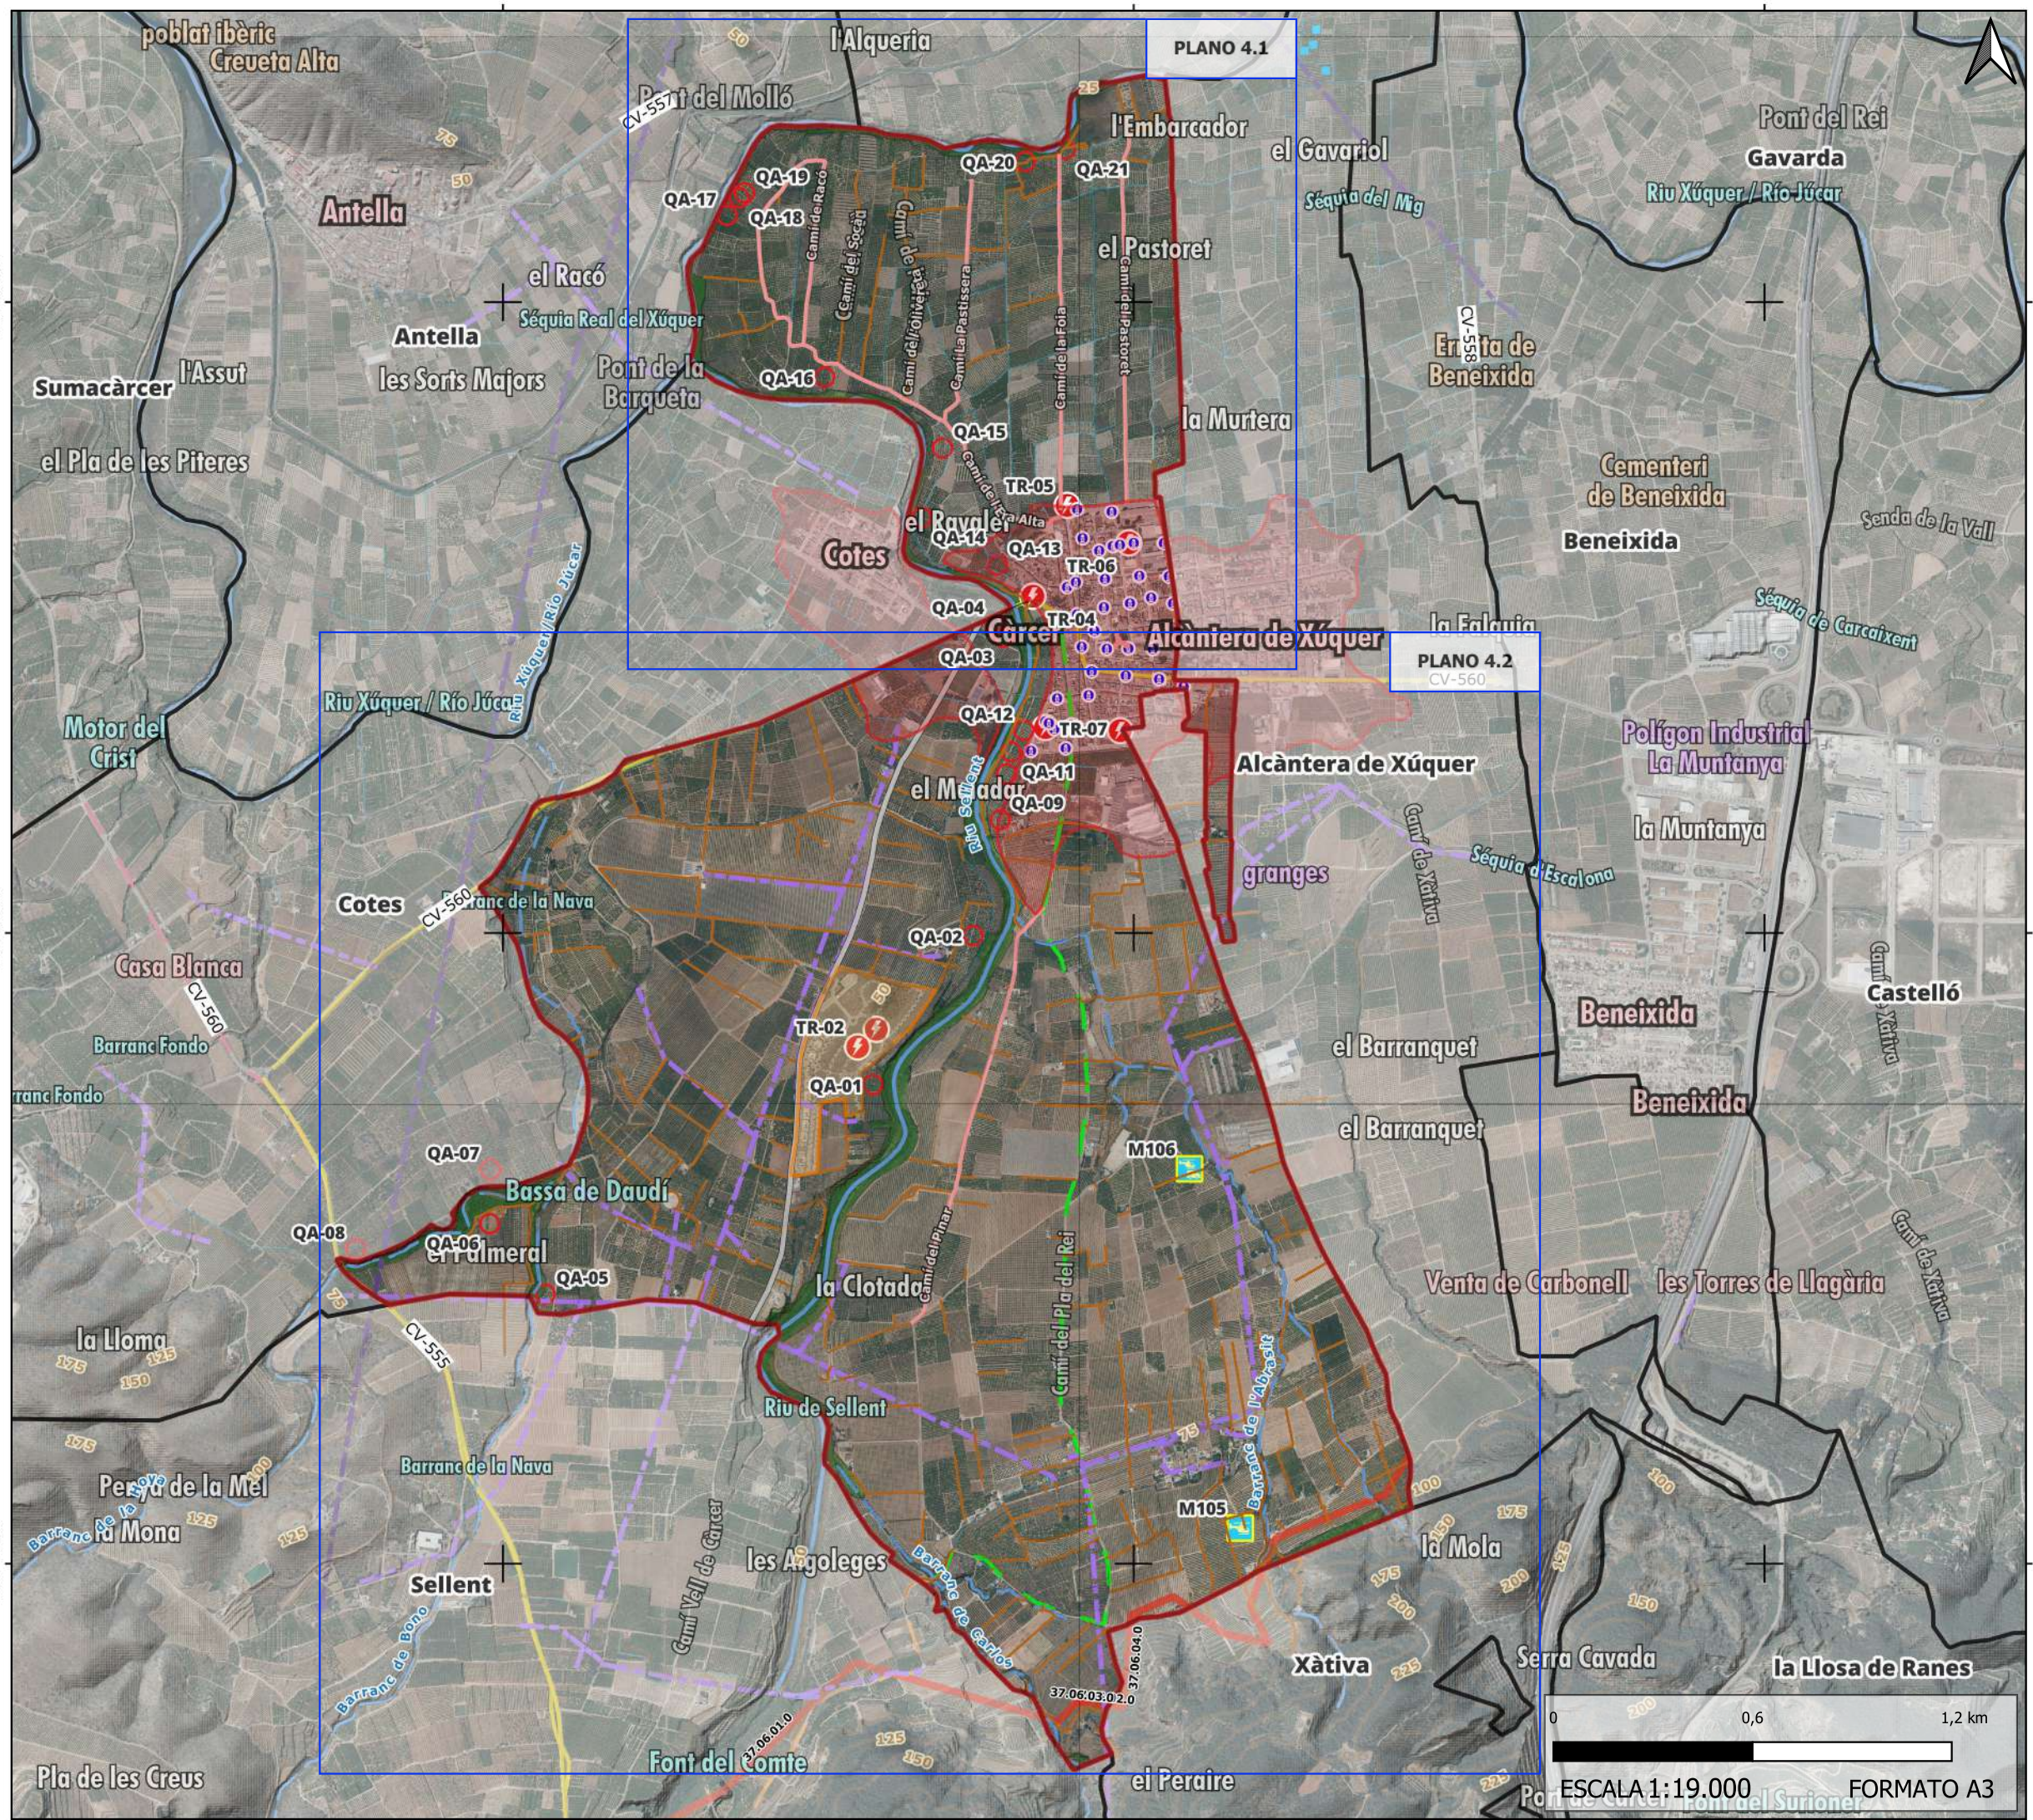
poblat ibèric
Crueta Alta
l'Alquería
PLANO 4.1
Pont del Molló
CV-555
l'Embarcador
el Gavarıol
Pont del Rei
Gavarda
Riu Xúquer / Río Júcar
Sèquia del Mig
QA-19
QA-20
QA-21
QA-17
QA-18
Antella
el Pastoret
el Racó
Sèquia Real del Xúquer
Antella
Pont de la Barqueta
Ermita de Beneixida
l'Assut
Sumacàrcer
les Sorts Majors
QA-16
CV-550
la Murtera
QA-15
el Pla de les Piteres
Cementeri de Beneixida
TR-05
el Ravalet
Beneixida
Senda de la Vall
QA-14
Cotes
QA-13
TR-06
QA-04
Càrcer
TR-04
Alcàntera de Xúquer
la Falquia
Sèquia de Carcaixent
QA-03
PLANO 4.2
CV-560
Riu Xúquer / Río Júcar
QA-12
TR-07
Motor del Crist
Polígon Industrial La Muntanya
QA-11
Alcàntera de Xúquer
el Mercadar
QA-09
Riu Sellent
Camí de Xàtiva
la Muntanya
Sèquia d'Escalona
granges
Cotes
CV-560
Barranc de la Nava
QA-02
Casa Blanca
CV-560
Castelló
Beneixida
Barranc Fondo
TR-02
el Barranquet
ranc Fondo
QA-01
el Barranquet
Beneixida
M106
QA-07
Bassa de Daudí
QA-08
QA-06
el Palmeral
QA-05
Camí del Pinar
Camí del Pla del Rei
Venta de Carbonell
les Torres de Llagària
la Clotada
la Lloma
Riu de Sellent
Barranc de la Nava
Penya de la Mel
la Mona
M105
la Mola
Sellent
les Algoleges
Camí Vall de Càrcer
Barranc de Carlos
Xàtiva
Serra Cavada
la Llosa de Ranes
Barranc de Bono
37.06.04.0
37.06.03.0.2.0
37.06.01.0
Font del Comte
Pla de les Creus
el Peraire
0
0,6
1,2 km
ESCALA 1:19.000
FORMATO A3